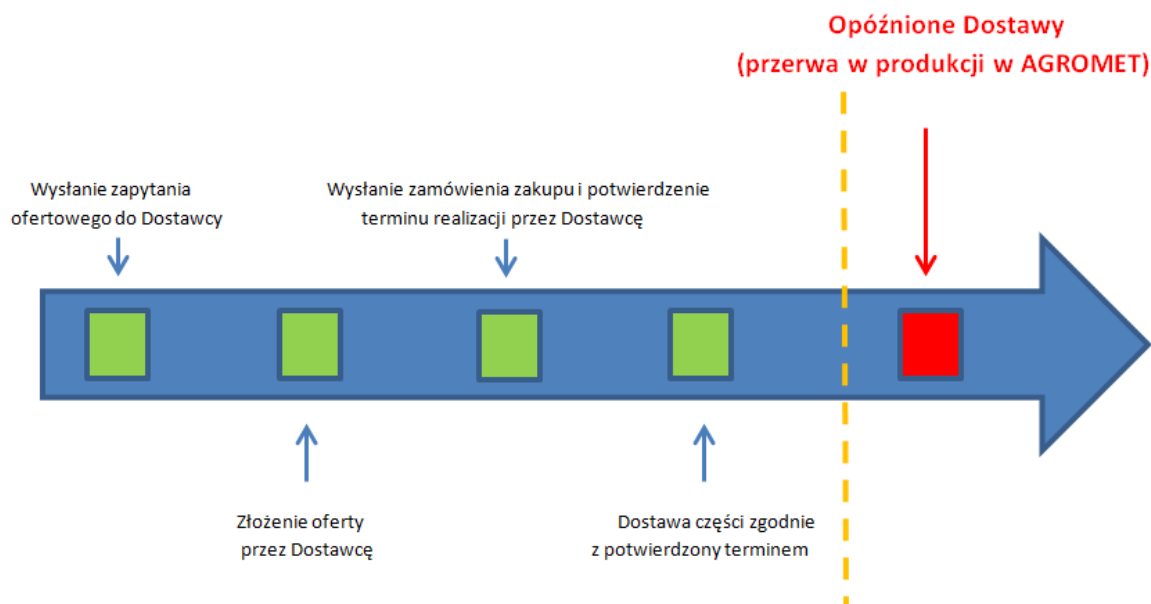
Opóźnione Dostawy
(przerwa w produkcji w AGROMET)

Wysłanie zapytania ofertowego do Dostawcy

Wysłanie zamówienia zakupu i potwierdzenie terminu realizacji przez Dostawcę

Złożenie oferty przez Dostawcę

Dostawa części zgodnie z potwierdzony terminem